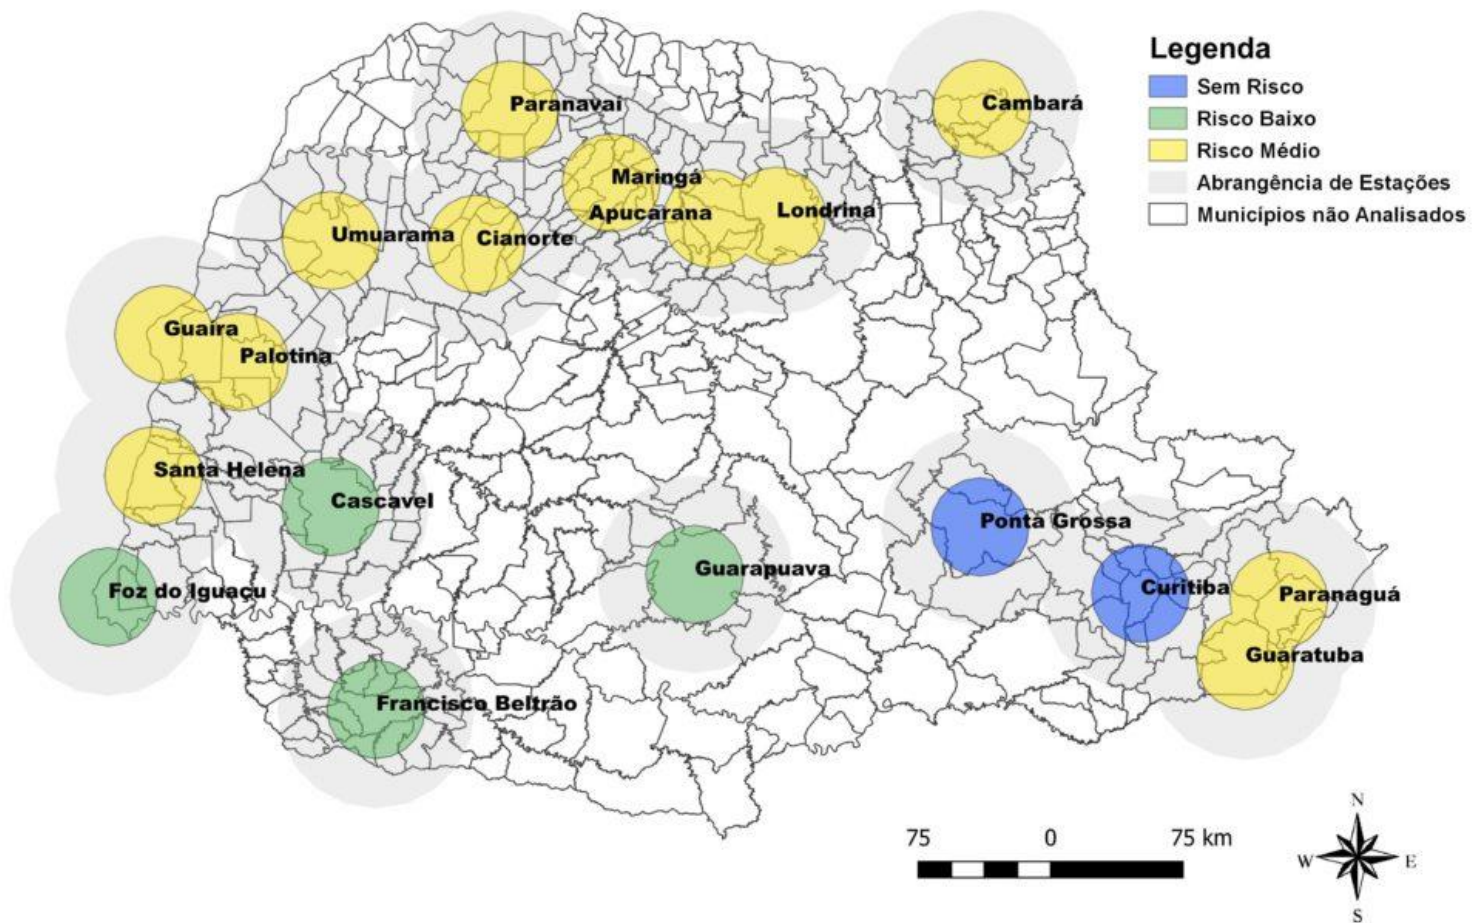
Legenda
Sem Risco
Risco Baixo
Risco Médio
Abrangência de Estações
Municípios não Analisados

Paranavai
Cambará
Maringá
Apucarana
Londrina
Umuarama
Cianorte
Guaira
Palotina
Santa Helena
Cascavel
Ponta Grossa
Foz do Iguaçu
Guarapuava
Curitiba
Paranaguá
Guaratuba
Francisco Beltrão

75 0 75 km

N
W E
S